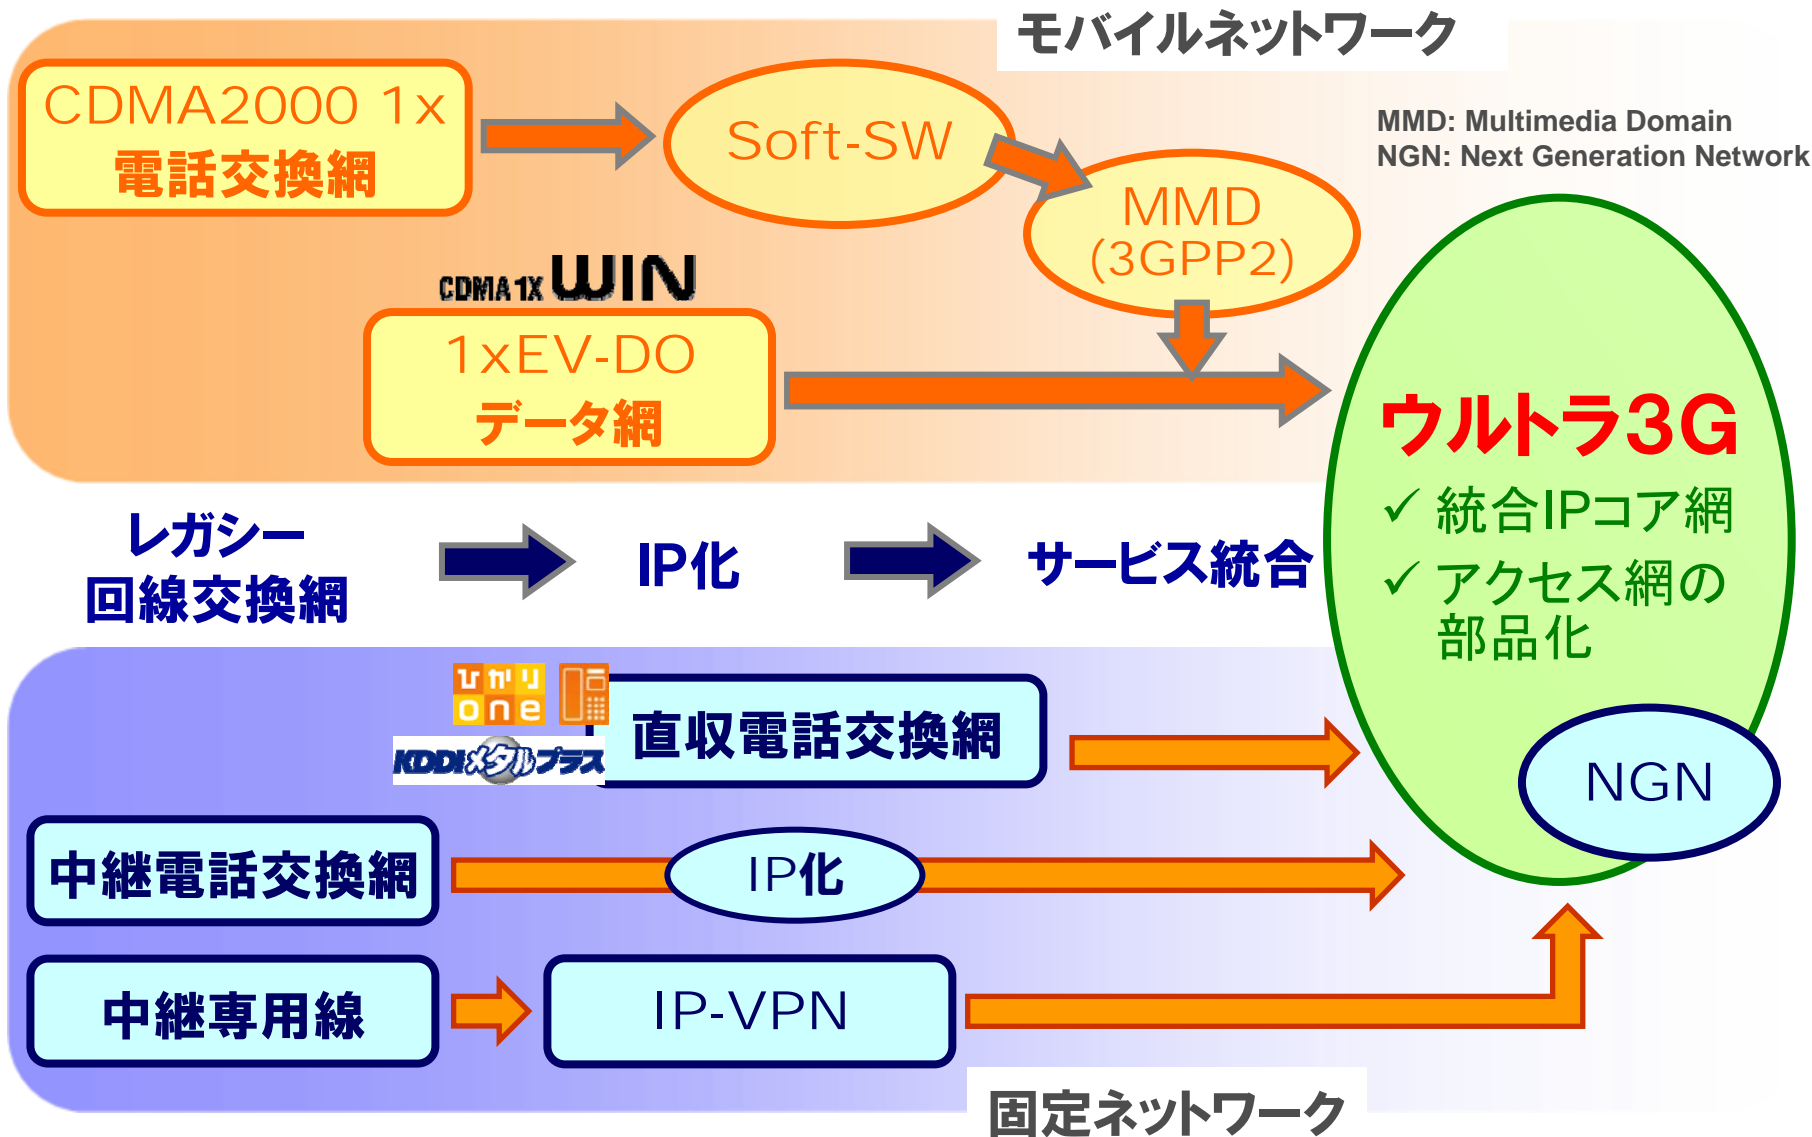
モバイルネットワーク

CDMA2000 1x
電話交換網

Soft-SW

MMD: Multimedia Domain
NGN: Next Generation Network

MMD
(3GPP2)

CDMA 1X WIN

1xEV-DO
データ網

ウルトラ3G
✓ 統合IPコア網
✓ アクセス網の部品化

レガシー
回線交換網

IP化

サービス統合

ひかり one

KDDIメタルプラス

直収電話交換網

NGN

中継電話交換網

IP化

中継専用線

IP-VPN

固定ネットワーク